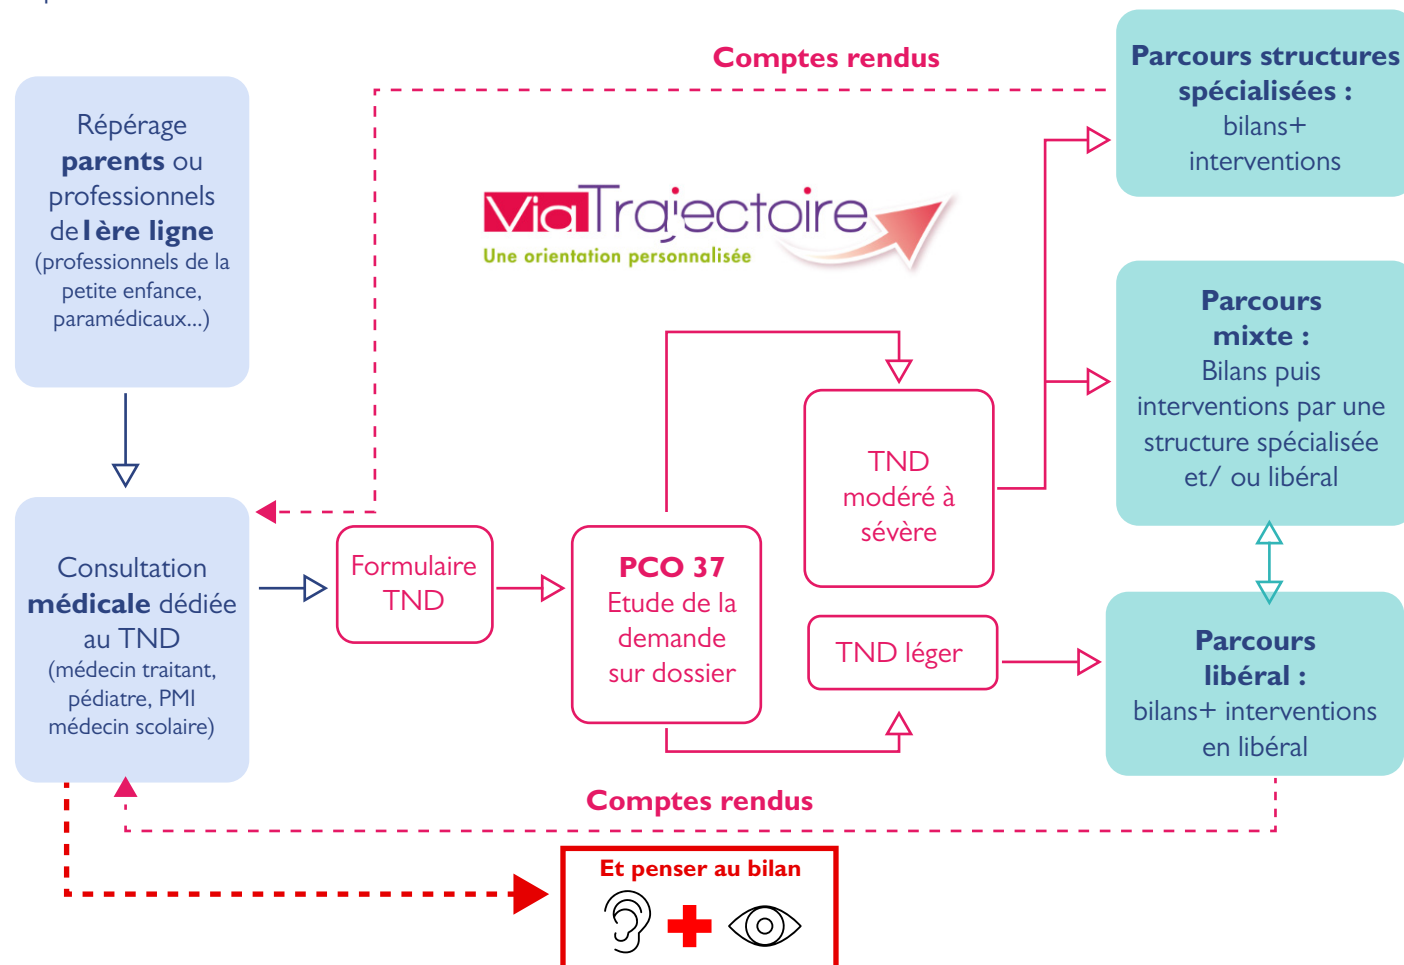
Comptes rendus

Repérage **parents** ou professionnels de **1ère ligne** (professionnels de la petite enfance, paramédicaux...)

ViaTrajectoire
Une orientation personnalisée

Parcours structures spécialisées : bilans+ interventions

Parcours mixte : Bilans puis interventions par une structure spécialisée et/ ou libéral

Consultation **médicale** dédiée au TND (médecin traitant, pédiatre, PMI médecin scolaire)

Formulaire TND

PCO 37
Etude de la demande sur dossier

TND modéré à sévère

TND léger

Parcours libéral : bilans+ interventions en libéral

Comptes rendus

Et penser au bilan